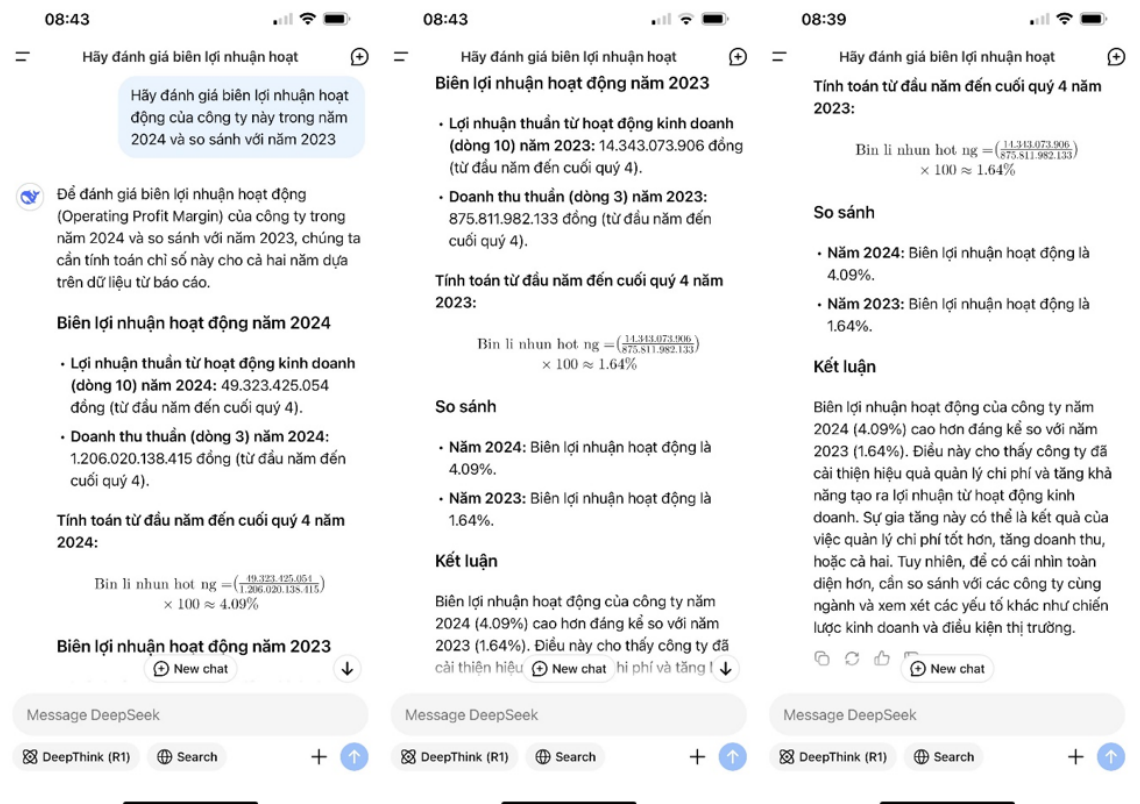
08:43

Hãy đánh giá biên lợi nhuận hoạt

Hãy đánh giá biên lợi nhuận hoạt động của công ty này trong năm 2024 và so sánh với năm 2023

Để đánh giá biên lợi nhuận hoạt động (Operating Profit Margin) của công ty trong năm 2024 và so sánh với năm 2023, chúng ta cần tính toán chỉ số này cho cả hai năm dựa trên dữ liệu từ báo cáo.

Biên lợi nhuận hoạt động năm 2024

• Lợi nhuận thuần từ hoạt động kinh doanh (dòng 10) năm 2024: 49.323.425.054 đồng (từ đầu năm đến cuối quý 4).

• Doanh thu thuần (dòng 3) năm 2024: 1.206.020.138.415 đồng (từ đầu năm đến cuối quý 4).

Tính toán từ đầu năm đến cuối quý 4 năm 2024:

Bin li nhun hot ng $=\left(\frac{49.323.425.054}{1.206.020.138.415}\right) \times 100 \approx 4.09\%$

Biên lợi nhuận hoạt động năm 2023

New chat

Message DeepSeek

DeepThink (R1) Search

08:43

Hãy đánh giá biên lợi nhuận hoạt

Biên lợi nhuận hoạt động năm 2023

• Lợi nhuận thuần từ hoạt động kinh doanh (dòng 10) năm 2023: 14.343.073.906 đồng (từ đầu năm đến cuối quý 4).

• Doanh thu thuần (dòng 3) năm 2023: 875.811.982.133 đồng (từ đầu năm đến cuối quý 4).

Tính toán từ đầu năm đến cuối quý 4 năm 2023:

Bin li nhun hot ng $=\left(\frac{14.343.073.906}{875.811.982.133}\right) \times 100 \approx 1.64\%$

So sánh

• Năm 2024: Biên lợi nhuận hoạt động là 4.09%.

• Năm 2023: Biên lợi nhuận hoạt động là 1.64%.

Kết luận

Biên lợi nhuận hoạt động của công ty năm 2024 (4.09%) cao hơn đáng kể so với năm 2023 (1.64%). Điều này cho thấy công ty đã cải thiện hiệu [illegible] hi phí và tăng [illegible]

New chat

Message DeepSeek

DeepThink (R1) Search

08:39

Hãy đánh giá biên lợi nhuận hoạt

Tính toán từ đầu năm đến cuối quý 4 năm 2023:

Bin li nhun hot ng $=\left(\frac{14.343.073.906}{875.811.982.133}\right) \times 100 \approx 1.64\%$

So sánh

• Năm 2024: Biên lợi nhuận hoạt động là 4.09%.

• Năm 2023: Biên lợi nhuận hoạt động là 1.64%.

Kết luận

Biên lợi nhuận hoạt động của công ty năm 2024 (4.09%) cao hơn đáng kể so với năm 2023 (1.64%). Điều này cho thấy công ty đã cải thiện hiệu quả quản lý chi phí và tăng khả năng tạo ra lợi nhuận từ hoạt động kinh doanh. Sự gia tăng này có thể là kết quả của việc quản lý chi phí tốt hơn, tăng doanh thu, hoặc cả hai. Tuy nhiên, để có cái nhìn toàn diện hơn, cần so sánh với các công ty cùng ngành và xem xét các yếu tố khác như chiến lược kinh doanh và điều kiện thị trường.

New chat

Message DeepSeek

DeepThink (R1) Search